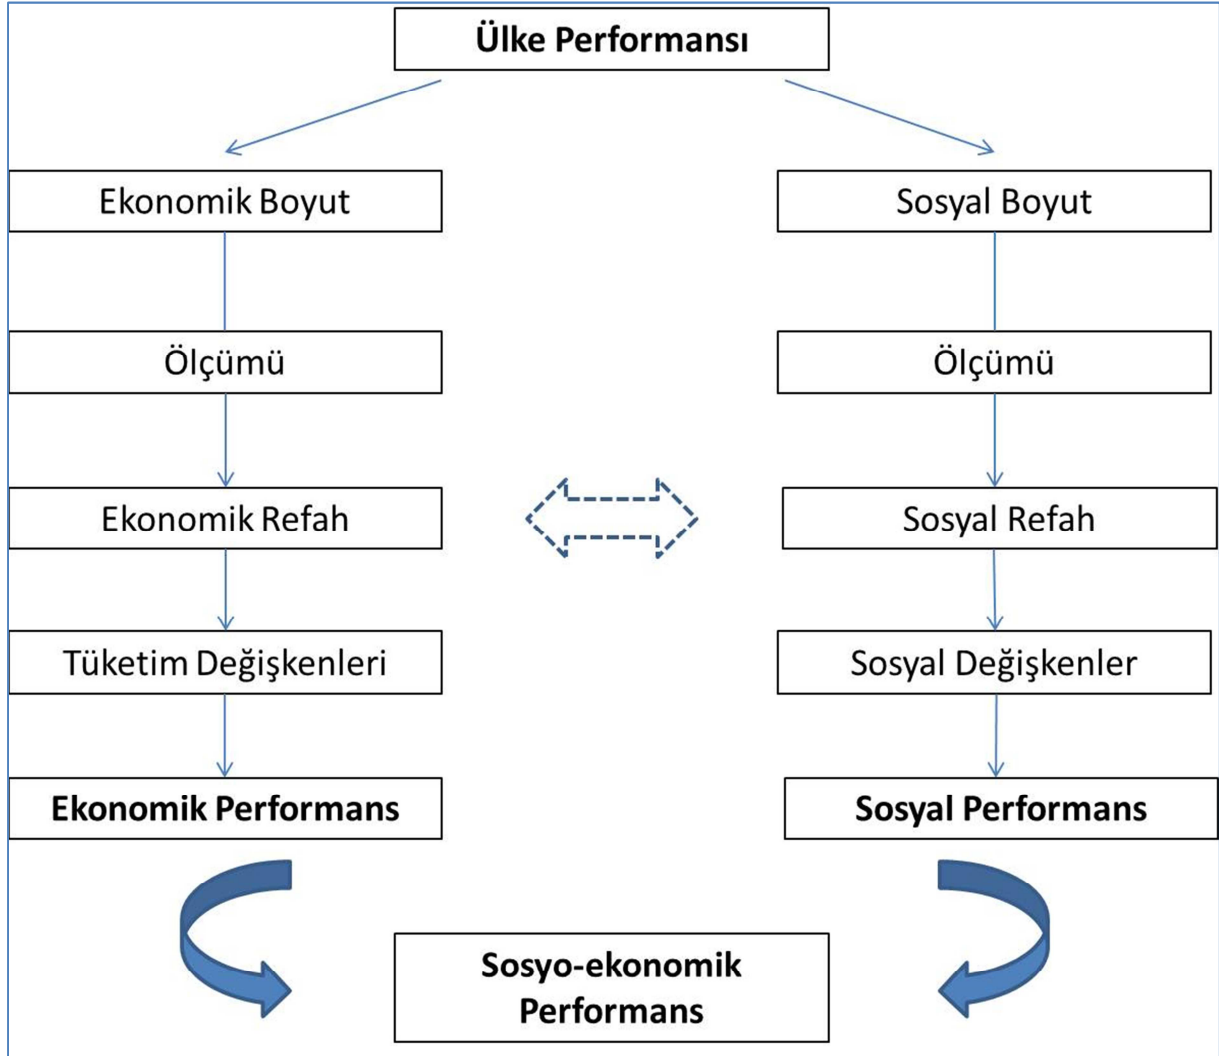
Ülke Performansı

Ekonomik Boyut

Ölçümü

Ekonomik Refah

Tüketim Değişkenleri

Ekonomik Performans

Sosyal Boyut

Ölçümü

Sosyal Refah

Sosyal Değişkenler

Sosyal Performans

Sosyo-ekonomik Performans